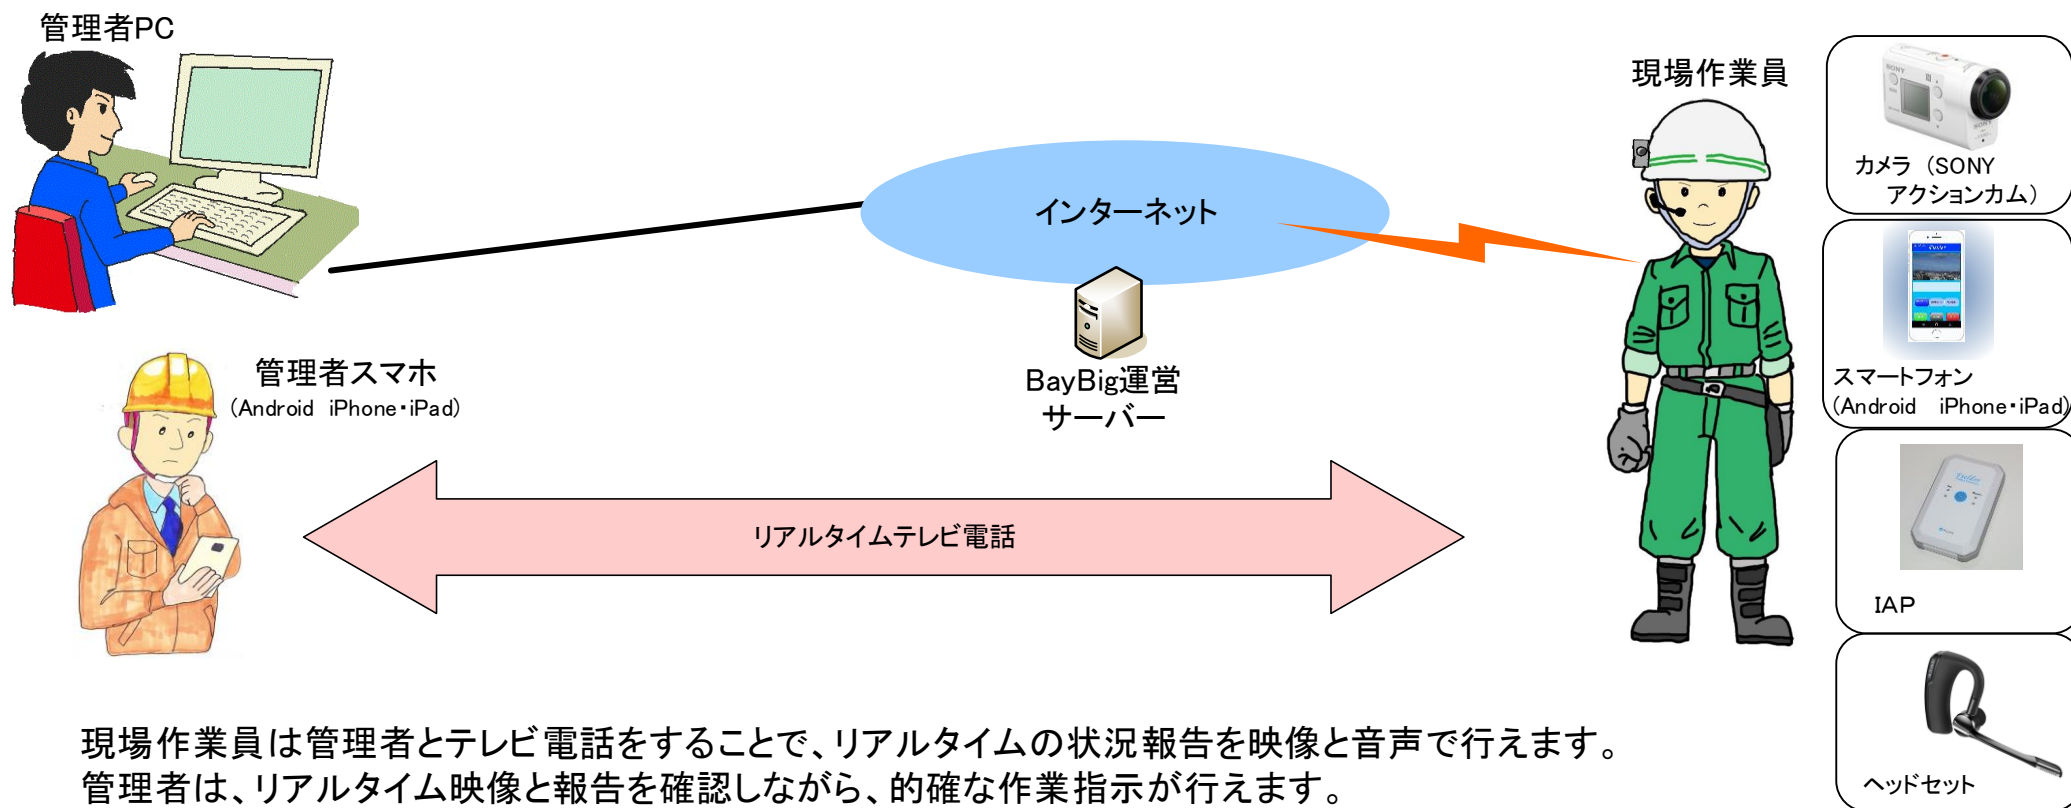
管理者PC

現場作業員

カメラ（SONY アクションカム）

インターネット

スマートフォン（Android iPhone・iPad）

管理者スマホ（Android iPhone・iPad）

BayBig運営サーバー

リアルタイムテレビ電話

IAP

ヘッドセット

現場作業員は管理者とテレビ電話をすることで、リアルタイムの状況報告を映像と音声で行えます。
管理者は、リアルタイム映像と報告を確認しながら、的確な作業指示が行えます。